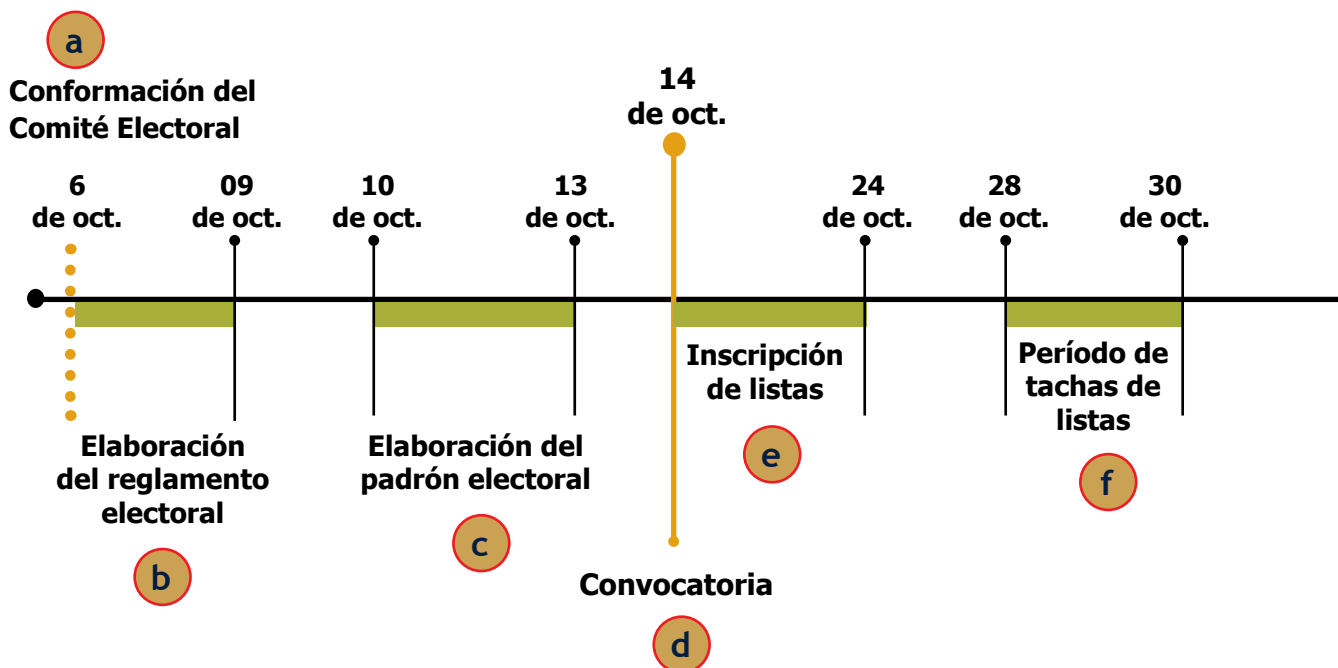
a

Conformación del Comité Electoral

14 de oct.

6 de oct.

09 de oct.

10 de oct.

13 de oct.

24 de oct.

28 de oct.

30 de oct.

Inscripción de listas

Período de tachas de listas

Elaboración del reglamento electoral

Elaboración del padrón electoral

e

f

c

b

Convocatoria

d